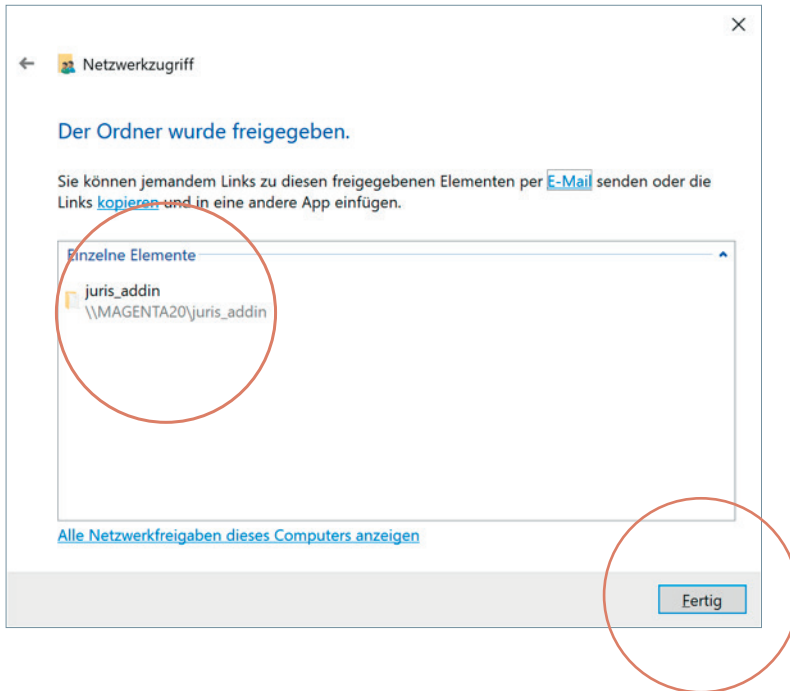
Netzwerkzugriff

Der Ordner wurde freigegeben.

Sie können jemandem Links zu diesen freigegebenen Elementen per E-Mail senden oder die Links kopieren und in eine andere App einfügen.

Einzelne Elemente

juris_addin
\\MAGENTA20\juris_addin

Alle Netzwerkfreigaben dieses Computers anzeigen

Fertig